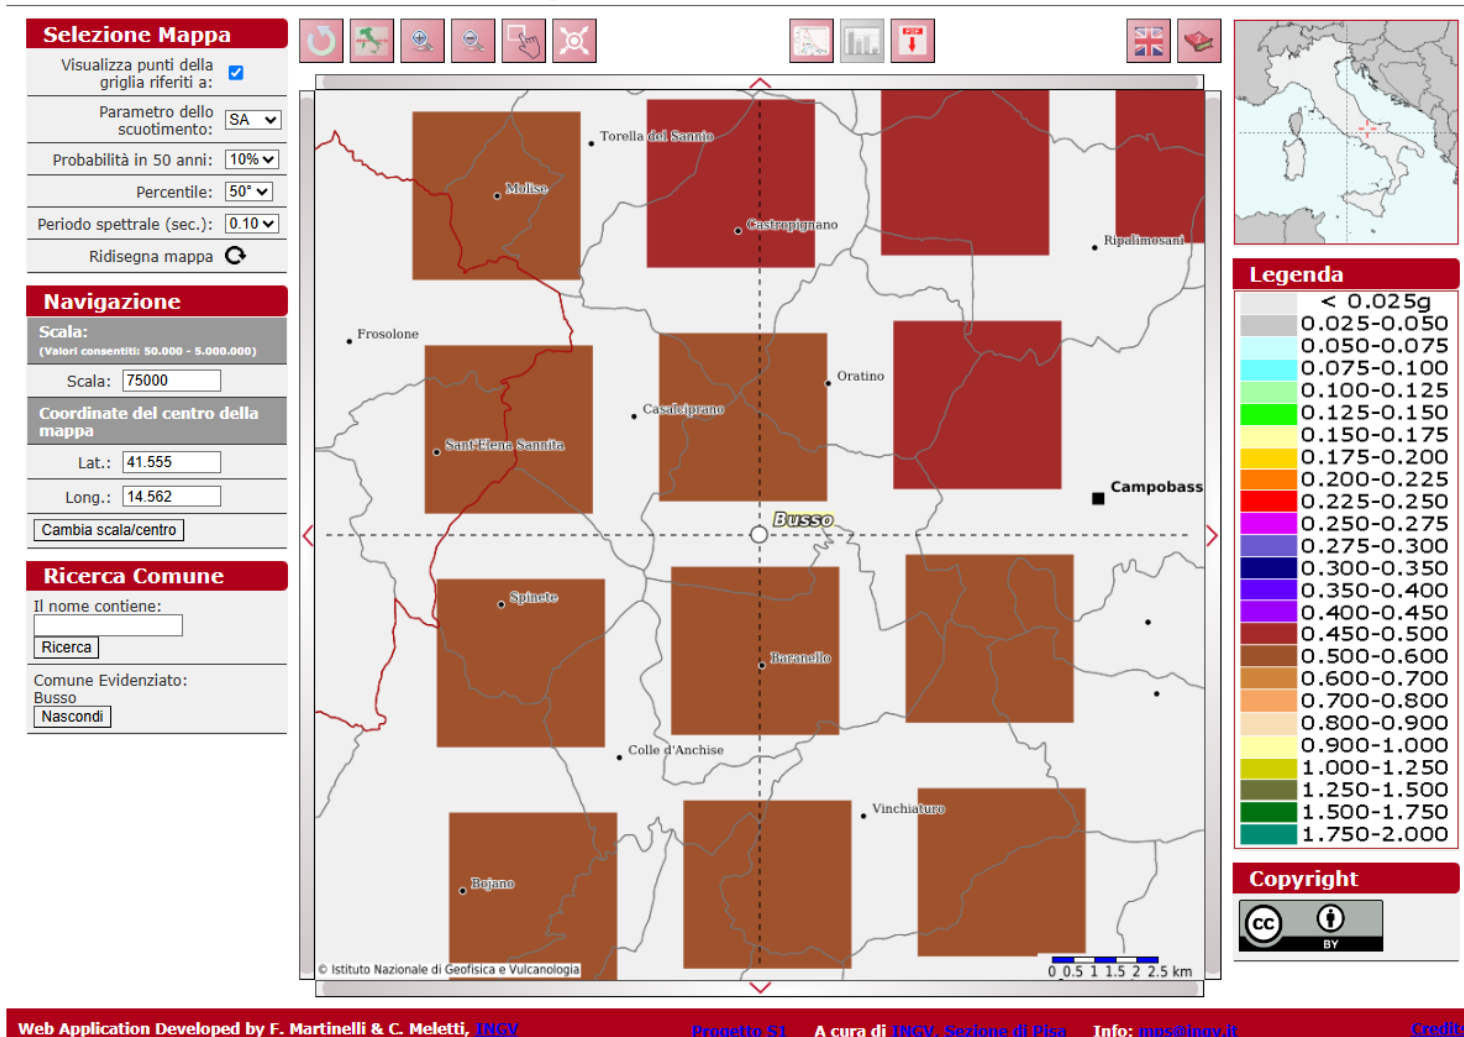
Selezione Mappa

Visualizza punti della griglia riferiti a:

Parametro dello scuotimento: SA

Probabilità in 50 anni: 10%

Percentile: 50°

Periodo spettrale (sec.): 0.10

Ridisegna mappa

Navigazione

Scala:
(Valori consentiti: 50.000 - 5.000.000)

Scala: 75000

Coordinate del centro della mappa

Lat.: 41.555

Long.: 14.562

Cambia scala/centro

Ricerca Comune

Il nome contiene:

Ricerca

Comune Evidenziato:
Busso
Nascondi

Torella del Sannio
Molise
Castropignano
Ripalimosani
Frosolone
Oratino
Casalciprano
Sant'Elena Sannita
Campobass
Busso
Spinete
Baranello
Colle d'Anchise
Vinchiaturo
Bojano
© Istituto Nazionale di Geofisica e Vulcanologia
0 0.5 1 1.5 2 2.5 km

Legenda

| |
|---|
| < 0.025g |
| 0.025-0.050 |
| 0.050-0.075 |
| 0.075-0.100 |
| 0.100-0.125 |
| 0.125-0.150 |
| 0.150-0.175 |
| 0.175-0.200 |
| 0.200-0.225 |
| 0.225-0.250 |
| 0.250-0.275 |
| 0.275-0.300 |
| 0.300-0.350 |
| 0.350-0.400 |
| 0.400-0.450 |
| 0.450-0.500 |
| 0.500-0.600 |
| 0.600-0.700 |
| 0.700-0.800 |
| 0.800-0.900 |
| 0.900-1.000 |
| 1.000-1.250 |
| 1.250-1.500 |
| 1.500-1.750 |
| 1.750-2.000 |

Copyright
CC BY

Web Application Developed by F. Martinelli & C. Meletti, INGV Progetto S1 A cura di INGV, Sezione di Pisa Info: mps@ingv.it Credit